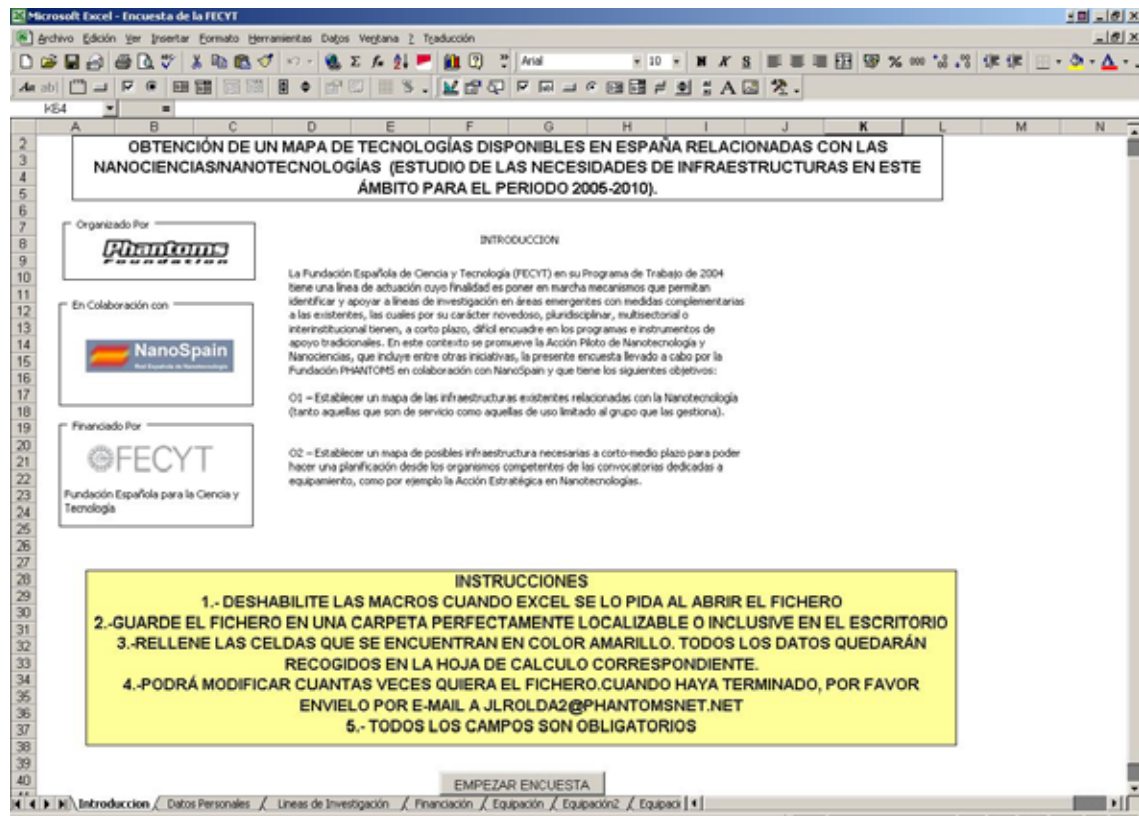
Microsoft Excel - Encuesta de la FECYT

Archivo Edición Ver Insertar Formato Herramientas Datos Ventana ? Traducción

Arial 10 N K S

K64

A B C D E F G H I J K L M N

OBTENCIÓN DE UN MAPA DE TECNOLOGÍAS DISPONIBLES EN ESPAÑA RELACIONADAS CON LAS NANOCIENCIAS/NANOTECNOLOGÍAS (ESTUDIO DE LAS NECESIDADES DE INFRAESTRUCTURAS EN ESTE ÁMBITO PARA EL PERIODO 2005-2010).

Organizado Por

Phantoms Foundation

En Colaboración con

NanoSpain

Financiado Por

FECYT

Fundación Española para la Ciencia y Tecnología

INTRODUCCION

La Fundación Española de Ciencia y Tecnología (FECYT) en su Programa de Trabajo de 2004 tiene una línea de actuación cuyo finalidad es poner en marcha mecanismos que permitan identificar y apoyar a líneas de investigación en áreas emergentes con medidas complementarias a las existentes, las cuales por su carácter novedoso, pluridisciplinar, multisectorial o interinstitucional tienen, a corto plazo, difícil encuadre en los programas e instrumentos de apoyo tradicionales. En este contexto se promueve la Acción Piloto de Nanotecnología y Nanociencias, que incluye entre otras iniciativas, la presente encuesta llevado a cabo por la Fundación PHANTOMS en colaboración con NanoSpain y que tiene los siguientes objetivos:

O1 – Establecer un mapa de las infraestructuras existentes relacionadas con la Nanotecnología (tanto aquellas que son de servicio como aquellas de uso limitado al grupo que las gestiona).

O2 – Establecer un mapa de posibles infraestructura necesarias a corto-medio plazo para poder hacer una planificación desde los organismos competentes de las convocatorias dedicadas a equipamiento, como por ejemplo la Acción Estratégica en Nanotecnologías.

INSTRUCCIONES
1.- DESHABILITE LAS MACROS CUANDO EXCEL SE LO PIDA AL ABRIR EL FICHERO
2.-GUARDE EL FICHERO EN UNA CARPETA PERFECTAMENTE LOCALIZABLE O INCLUSIVE EN EL ESCRITORIO
3.-RELLENE LAS CELDAS QUE SE ENCUENTRAN EN COLOR AMARILLO. TODOS LOS DATOS QUEDARÁN RECOGIDOS EN LA HOJA DE CALCULO CORRESPONDIENTE.
4.-PODRÁ MODIFICAR CUANTAS VECES QUIERA EL FICHERO.CUANDO HAYA TERMINADO, POR FAVOR ENVIELO POR E-MAIL A JLROLDA2@PHANTOMSNET.NET
5.- TODOS LOS CAMPOS SON OBLIGATORIOS

EMPEZAR ENCUESTA

Introduccion / Datos Personales / Lineas de Investigación / Financiación / Equipación / Equipación2 / Equipaci